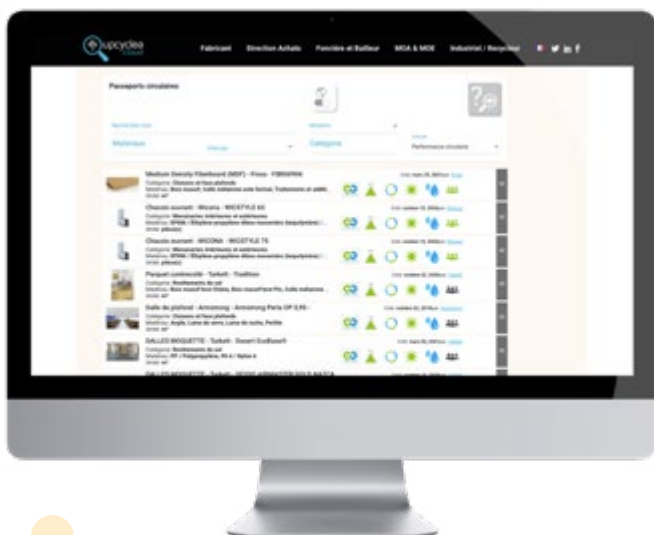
upcyclea

Fabricant Direction Achats Foncière et Bailleur MOA & MOE Industriel / Recycleur

Passeports circulaires

Matériaux

Catégorie

Performance circulaire

Medium Density Fiberboard (MDF) - Finsa - FIBRAPAN

Chassis ouvrant - Wicona - WICSTYLE 65

Chassis ouvrant - WICONA - WICSTYLE 75

Parquet contrecollé - Tarkett - Tradition

Dalle de plafond - Armstrong - Armstrong Perla OP 0,95 -

DALLES MOQUETTE - Tarkett - Desso® EcoBase®

DALLES MOQUETTE - Tarkett - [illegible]